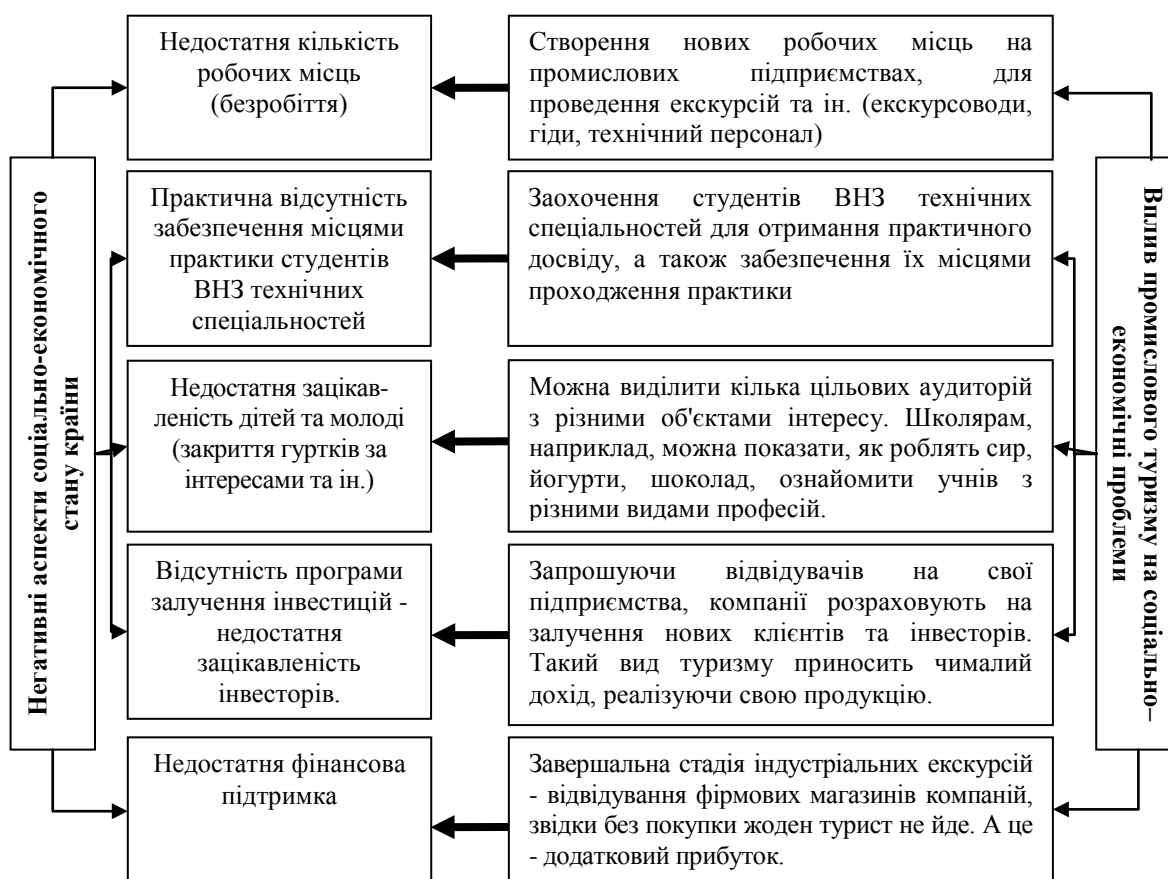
Негативні аспекти соціально-економічного стану країни

Недостатня кількість робочих місць (безробіття)

Практична відсутність забезпечення місцями практики студентів ВНЗ технічних спеціальностей

Недостатня зацікавленість дітей та молоді (закриття гуртків за інтересами та ін.)

Відсутність програми залучення інвестицій - недостатня зацікавленість інвесторів.

Недостатня фінансова підтримка

Створення нових робочих місць на промислових підприємствах, для проведення екскурсій та ін. (екскурсоводи, гіди, технічний персонал)

Заохочення студентів ВНЗ технічних спеціальностей для отримання практичного досвіду, а також забезпечення їх місцями проходження практики

Можна виділити кілька цільових аудиторій з різними об'єктами інтересу. Школярам, наприклад, можна показати, як роблять сир, йогурти, шоколад, ознайомити учнів з різними видами професій.

Запрошуючи відвідувачів на свої підприємства, компанії розраховують на залучення нових клієнтів та інвесторів. Такий вид туризму приносить чималий дохід, реалізуючи свою продукцію.

Завершальна стадія індустріальних екскурсій - відвідування фірмових магазинів компаній, звідки без покупки жоден турист не йде. А це - додатковий прибуток.

Вплив промислового туризму на соціально–економічні проблеми